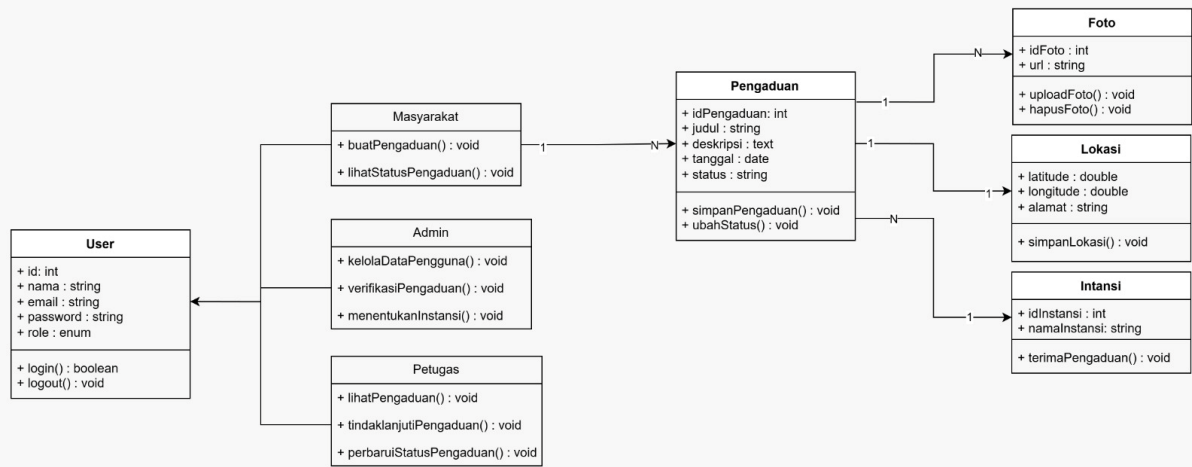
User

+ id: int
+ nama : string
+ email : string
+ password : string
+ role : enum

+ login() : boolean
+ logout() : void

Masyarakat

+ buatPengaduan() : void

+ lihatStatusPengaduan() : void

Admin

+ kelolaDataPengguna() : void

+ verifikasiPengaduan() : void

+ menentukanInstansi() : void

Petugas

+ lihatPengaduan() : void

+ tindaklanjutiPengaduan() : void

+ perbaruiStatusPengaduan() : void

1

N

Pengaduan

+ idPengaduan: int
+ judul : string
+ deskripsi : text
+ tanggal : date
+ status : string

+ simpanPengaduan() : void
+ ubahStatus() : void

1

N

Foto

+ idFoto : int
+ url : string

+ uploadFoto() : void
+ hapusFoto() : void

1

1

Lokasi

+ latitude : double
+ longitude : double
+ alamat : string

+ simpanLokasi() : void

N

1

Intansi

+ idInstansi : int
+ namaInstansi: string

+ terimaPengaduan() : void